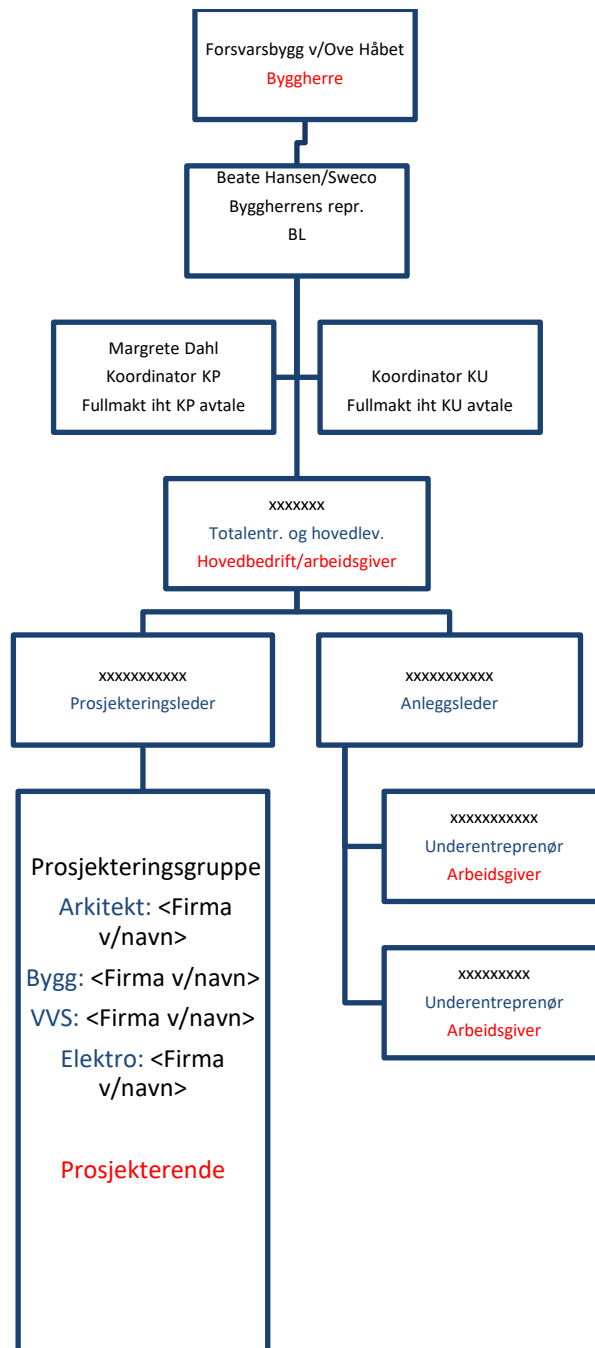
Forsvarsbygg v/Ove Håbet
Byggherre

Beate Hansen/Sweco
Byggherrens repr.
BL

Margrete Dahl
Koordinator KP
Fullmakt iht KP avtale

Koordinator KU
Fullmakt iht KU avtale

xxxxxxx
Totalentr. og hovedlev.
Hovedbedrift/arbeidsgiver

xxxxxxxxxxx
Prosjekteringsleder

xxxxxxxxxxx
Anleggsleder

Prosjekteringsgruppe
Arkitekt: <Firma v/navn>
Bygg: <Firma v/navn>
VVS: <Firma v/navn>
Elektro: <Firma v/navn>

Prosjekterende

xxxxxxxxxxx
Underentreprenør
Arbeidsgiver

xxxxxxxxx
Underentreprenør
Arbeidsgiver